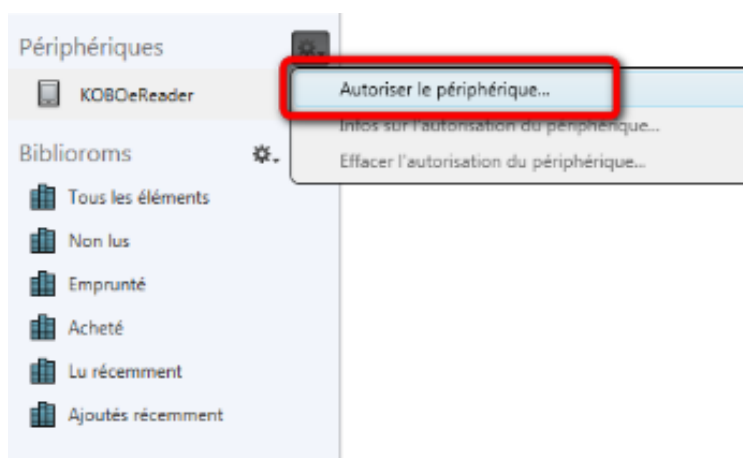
Périphériques

KOBOeReader

Autoriser le périphérique...

Infos sur l'autorisation du périphérique...

Effacer l'autorisation du périphérique...

Biblioroms

Tous les éléments

Non lus

Emprunté

Acheté

Lu récemment

Ajoutés récemment